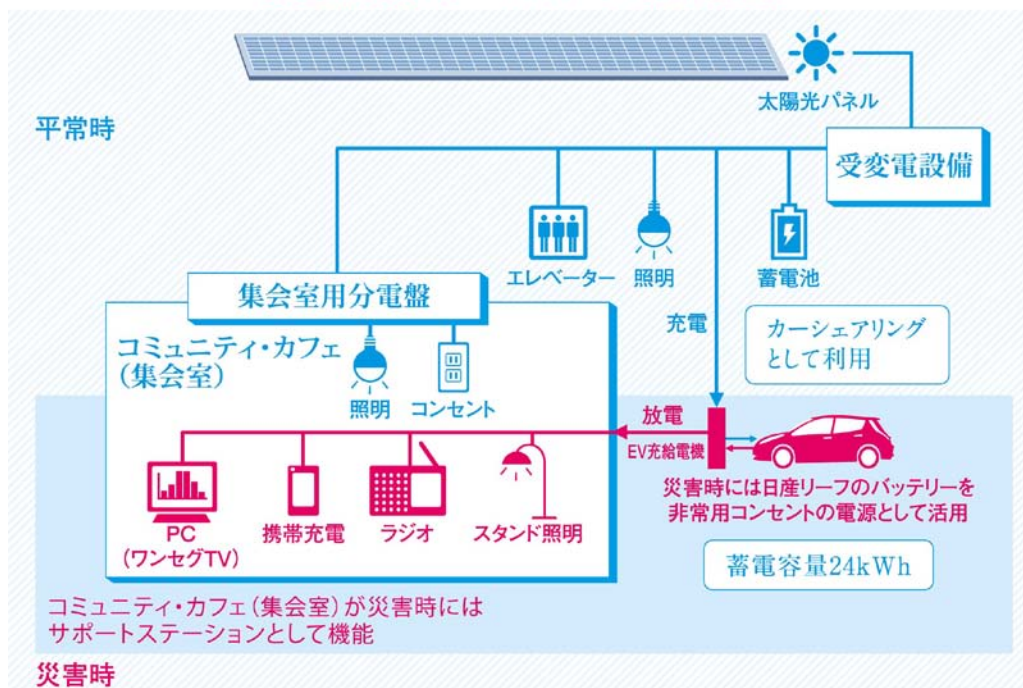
太陽光パネル

平常時

受変電設備

エレベーター　照明　蓄電池

集会室用分電盤

充電

カーシェアリングとして利用

コミュニティ・カフェ（集会室）

照明　コンセント

放電

EV充給電機

PC（ワンセグTV）　携帯充電　ラジオ　スタンド照明

災害時には日産リーフのバッテリーを非常用コンセントの電源として活用

蓄電容量24kWh

コミュニティ・カフェ（集会室）が災害時にはサポートステーションとして機能

災害時